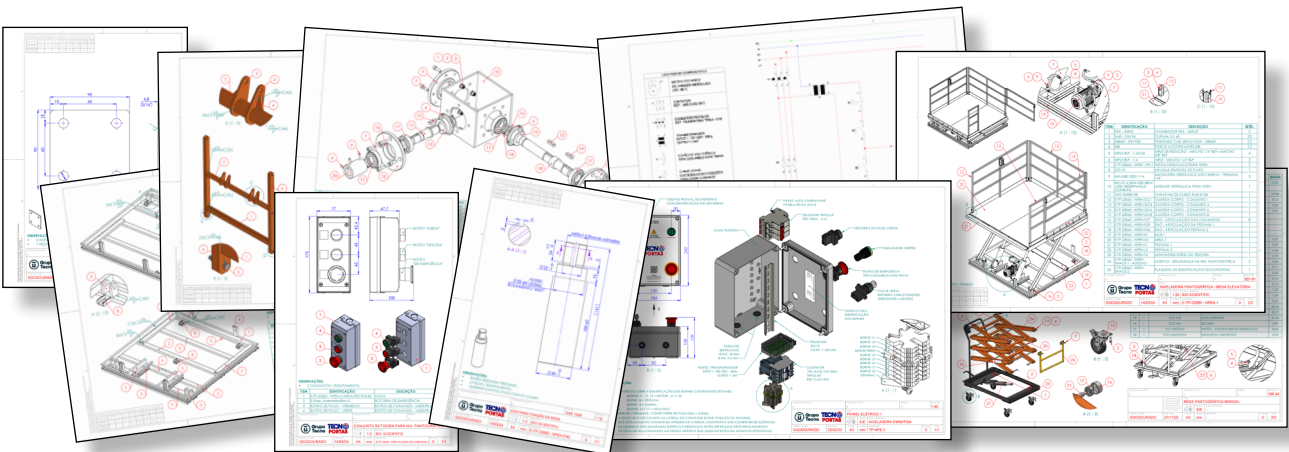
TECNO PORTAS

Grupo Tecno

MESA PANTOGRÁFICA - MESA ELEVATÓRIA

MESA PANTOGRÁFICA MANUAL

CONJUNTO BOTOEIRA PARA MA. PANTOGRÁFICA

PAINEL ELÉTRICO 1

NIVELADORA EMBUTIDA

BOTÃO TURBO

BOTÃO EMERGÊNCIA

OBSERVAÇÕES

ITEM

IDENTIFICAÇÃO

DESCRIÇÃO

QTD.

A (1 : 10)

B (1 : 10)

C (1 : 10)

A (1 : 5)